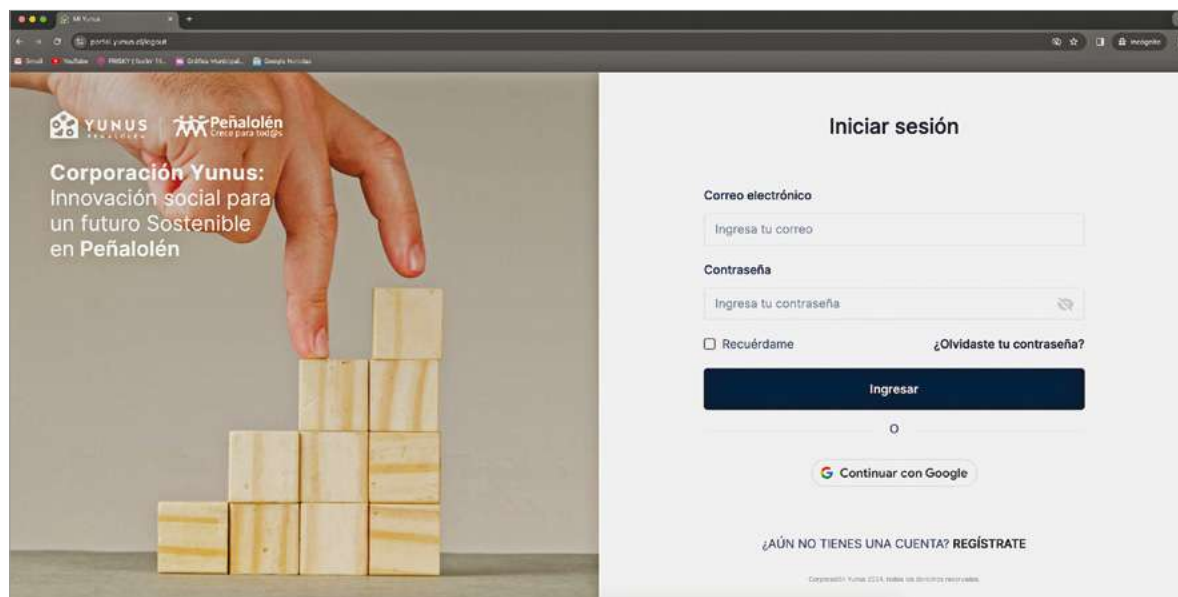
Mi Yunus

portal.yunus.cl/logout

Gmail YouTube FRISKY | Suder Tri... Gráfica Municipal... Google Noticias

Incognito

YUNUS PEÑALOLÉN | Peñalolén Crece para tod@s

Corporación Yunus: Innovación social para un futuro Sostenible en Peñalolén

Iniciar sesión

Correo electrónico

Ingresa tu correo

Contraseña

Ingresa tu contraseña

Recuérdame

¿Olvidaste tu contraseña?

Ingresar

O

Continuar con Google

¿AÚN NO TIENES UNA CUENTA? REGÍSTRATE

Corporación Yunus 2024, todos los derechos reservados.